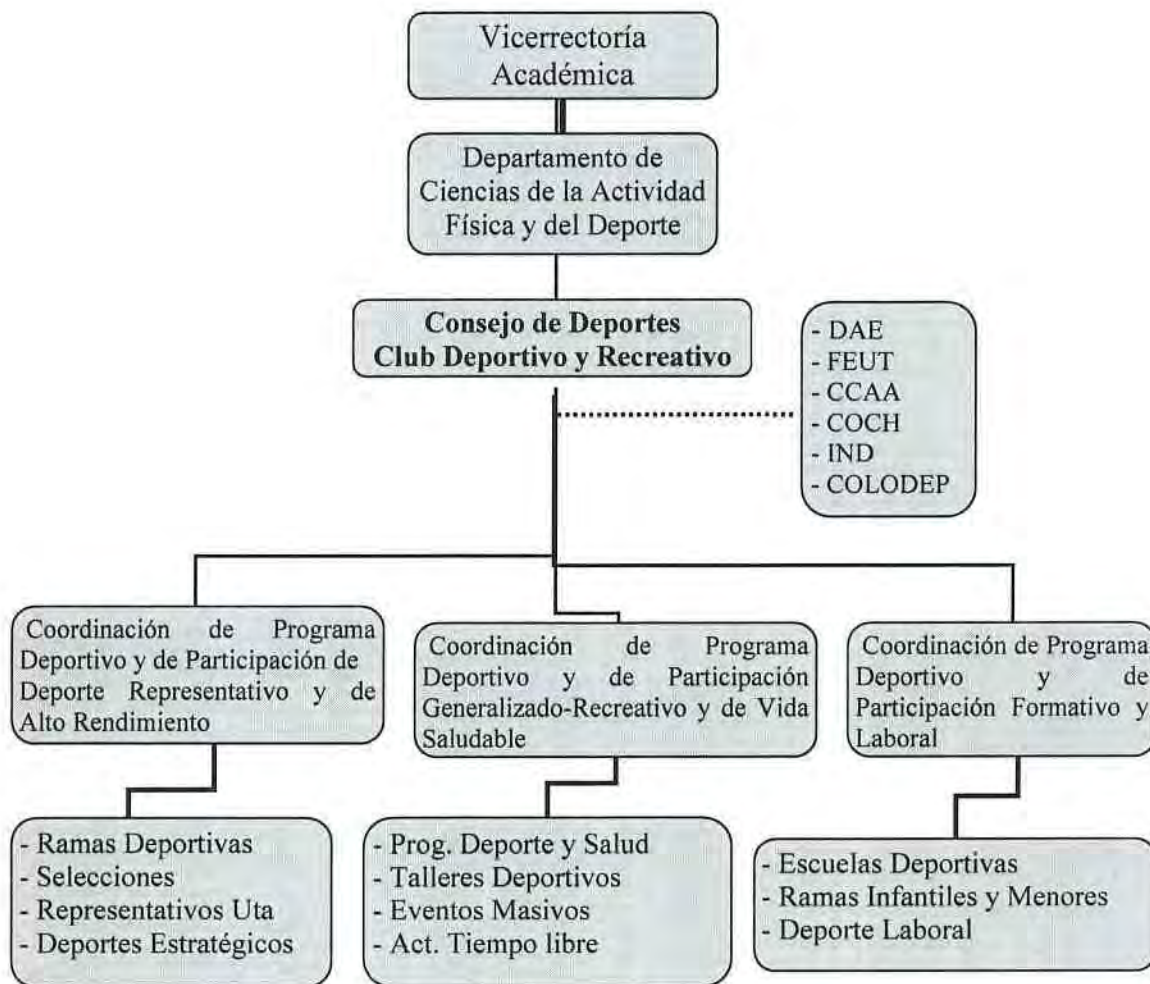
Vicerrectoría Académica

Departamento de Ciencias de la Actividad Física y del Deporte

**Consejo de Deportes Club Deportivo y Recreativo**

- DAE
- FEUT
- CCAA
- COCH
- IND
- COLODEP

Coordinación de Programa Deportivo y de Participación de Deporte Representativo y de Alto Rendimiento

Coordinación de Programa Deportivo y de Participación Generalizado-Recreativo y de Vida Saludable

Coordinación de Programa Deportivo y de Participación Formativo y Laboral

- Ramas Deportivas
- Selecciones
- Representativos Uta
- Deportes Estratégicos

- Prog. Deporte y Salud
- Talleres Deportivos
- Eventos Masivos
- Act. Tiempo libre

- Escuelas Deportivas
- Ramas Infantiles y Menores
- Deporte Laboral